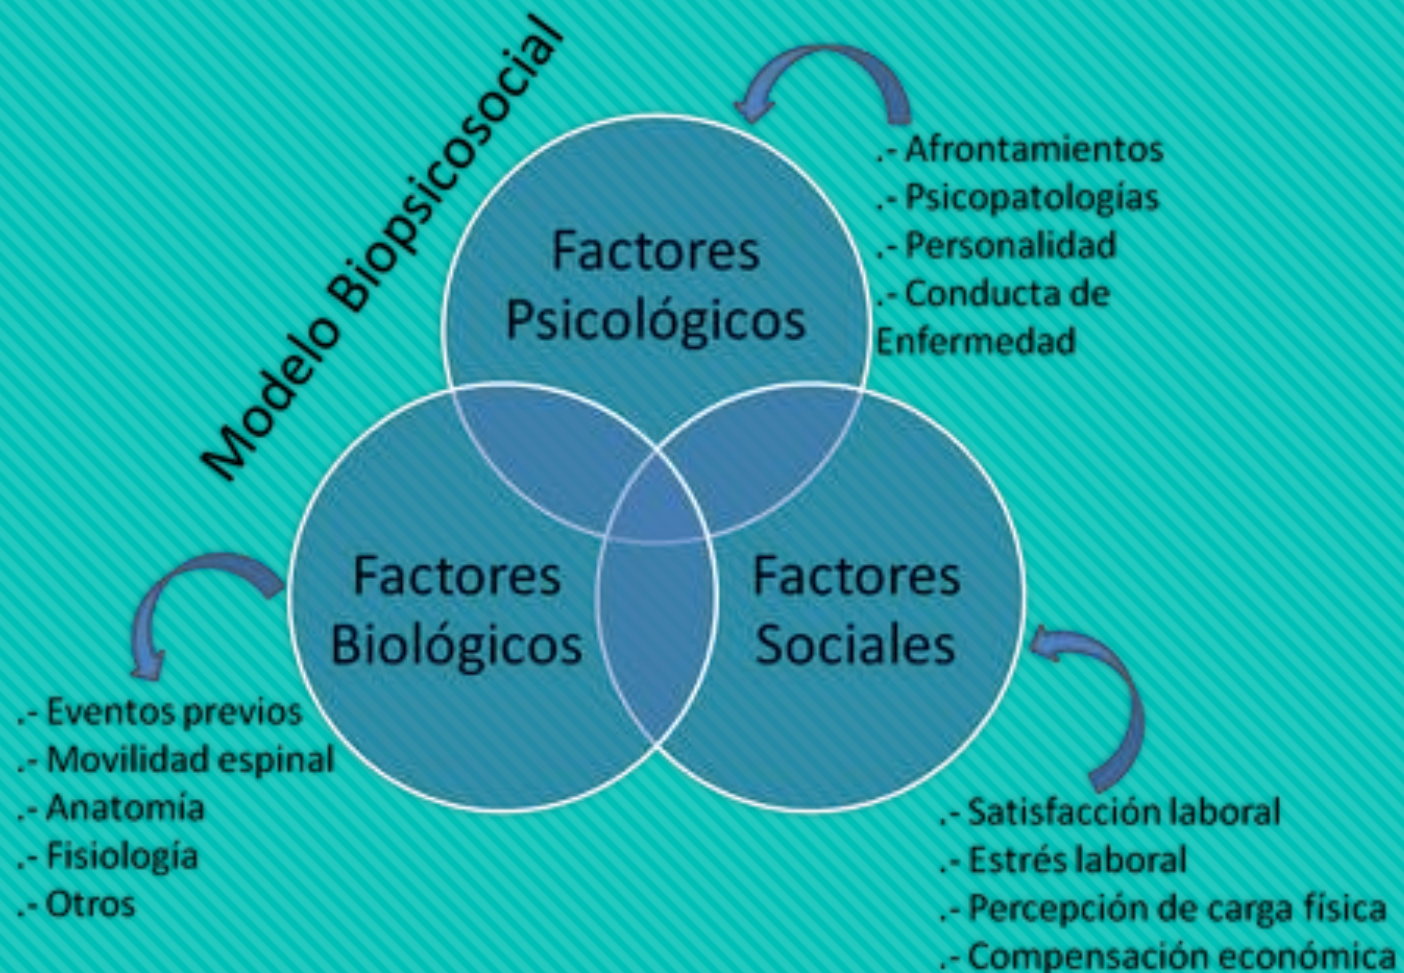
Modelo Biopsicosocial

Factores Psicológicos

.- Afrontamientos
.- Psicopatologías
.- Personalidad
.- Conducta de Enfermedad

Factores Biológicos

Factores Sociales

.- Eventos previos
.- Movilidad espinal
.- Anatomía
.- Fisiología
.- Otros

.- Satisfacción laboral
.- Estrés laboral
.- Percepción de carga física
.- Compensación económica